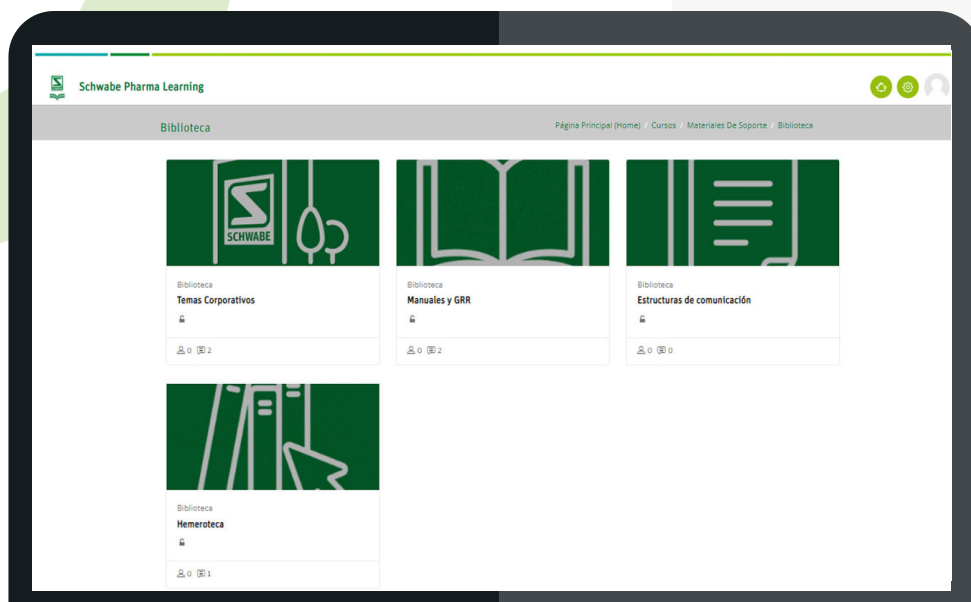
Schwabe Pharma Learning

Biblioteca

Página Principal (Home) / Cursos / Materiales De Soporte / Biblioteca

SCHWABE

Biblioteca
Temas Corporativos

0 2

Biblioteca
Manuales y GRR

0 2

Biblioteca
Estructuras de comunicación

0 0

Biblioteca
Hemeroteca

0 1